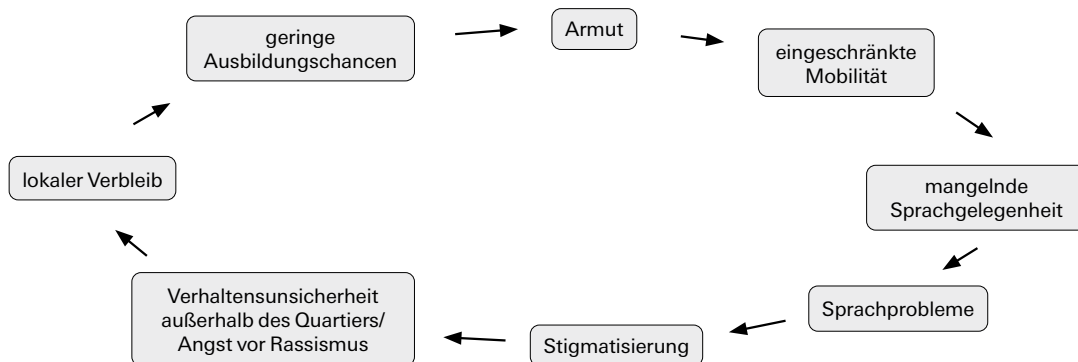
geringe Ausbildungschancen

Armut

eingeschränkte Mobilität

mangelnde Sprachgelegenheit

Sprachprobleme

Stigmatisierung

Verhaltensunsicherheit außerhalb des Quartiers/ Angst vor Rassismus

lokaler Verbleib